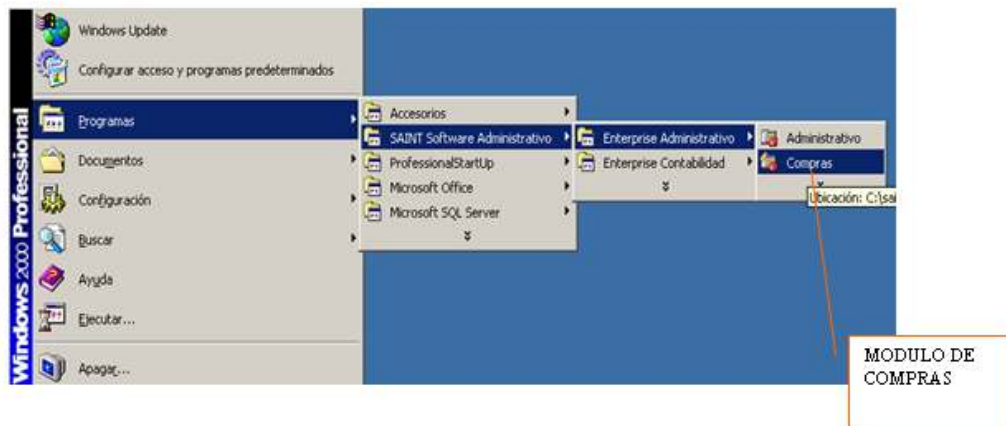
Windows 2000 Professional

Windows Update
Configurar acceso y programas predeterminados
Programas
Documentos
Configuración
Buscar
Ayuda
Ejecutar...
Apagar...

Accesorios
SAINT Software Administrativo
ProfessionalStartUp
Microsoft Office
Microsoft SQL Server

Enterprise Administrativo
Enterprise Contabilidad

Administrativo
Compras

Ubicación: C:\sa

MODULO DE COMPRAS